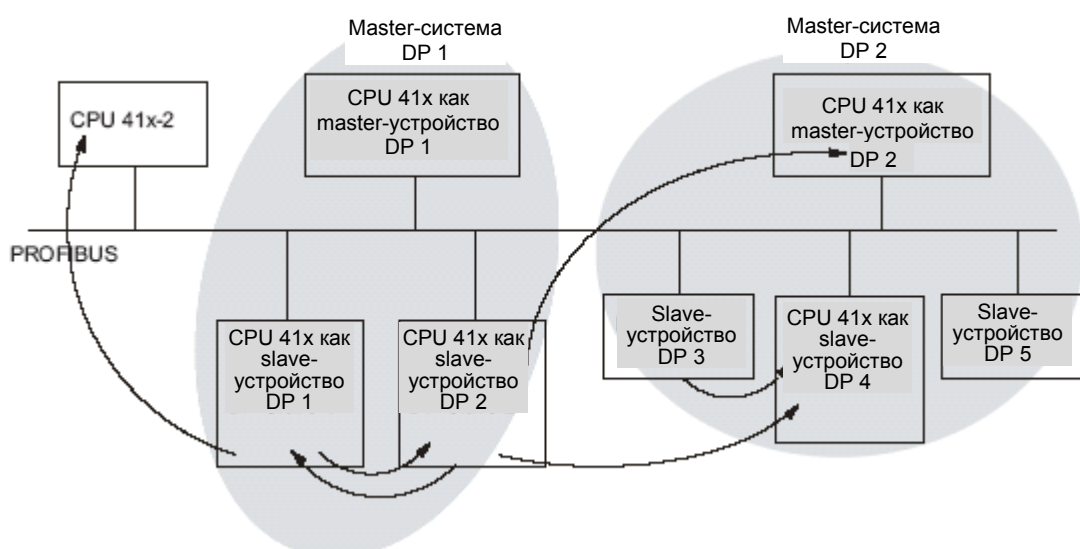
Master-система DP 1

Master-система DP 2

CPU 41x-2

CPU 41x как master-устройство DP 1

CPU 41x как master-устройство DP 2

PROFIBUS

CPU 41x как slave-устройство DP 1

CPU 41x как slave-устройство DP 2

Slave-устройство DP 3

CPU 41x как slave-устройство DP 4

Slave-устройство DP 5